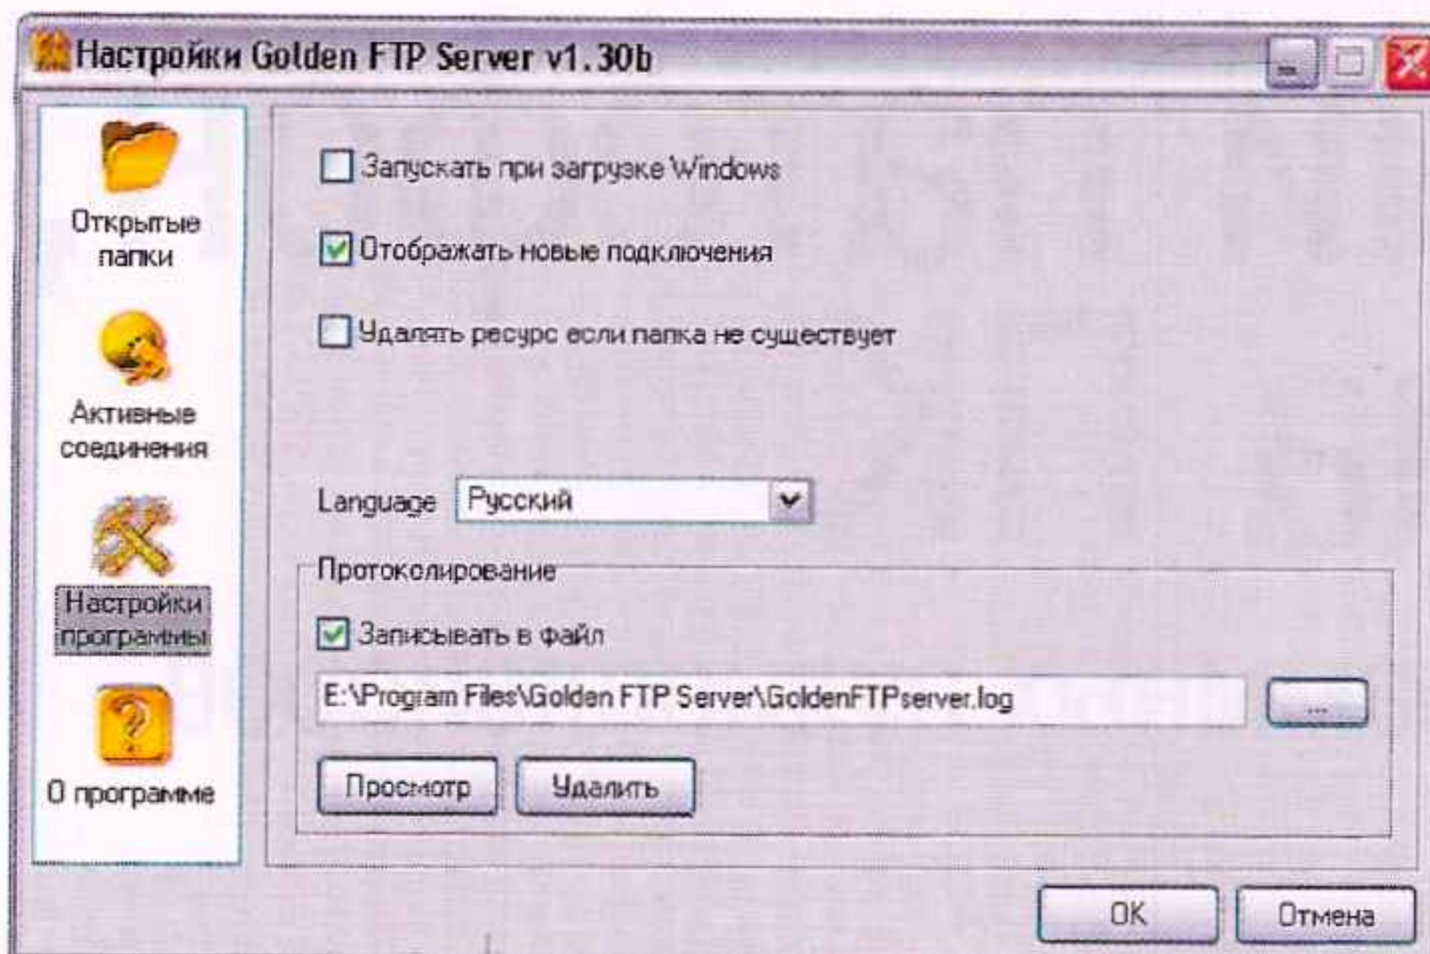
Настройки Golden FTP Server v1.30b

Открытые папки

Активные соединения

Настройки программы

О программе

Запускать при загрузке Windows

Отображать новые подключения

Удалять ресурс если папка не существует

Language Русский

Протоколирование

Записывать в файл

E:\Program Files\Golden FTP Server\GoldenFTPserver.log

...

Просмотр

Удалить

OK

Отмена